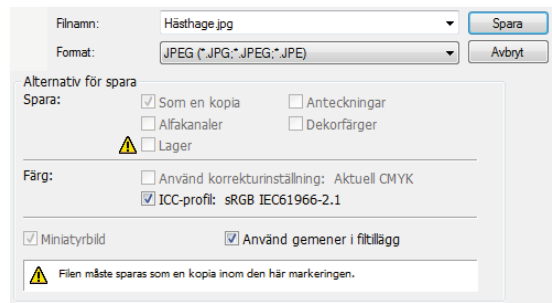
Filnamn: Hästhage.jpg

Spara

Format: JPEG (*.JPG;*.JPEG;*.JPE)

Avbryt

Alternativ för spara

Spara:

Som en kopia

Anteckningar

Alfakanaler

Dekorfärger

Lager

Färg:

Använd korrekturinställning: Aktuell CMYK

ICC-profil: sRGB IEC61966-2.1

Miniatyrbild

Använd gemener i filtillägg

Filen måste sparas som en kopia inom den här markeringen.